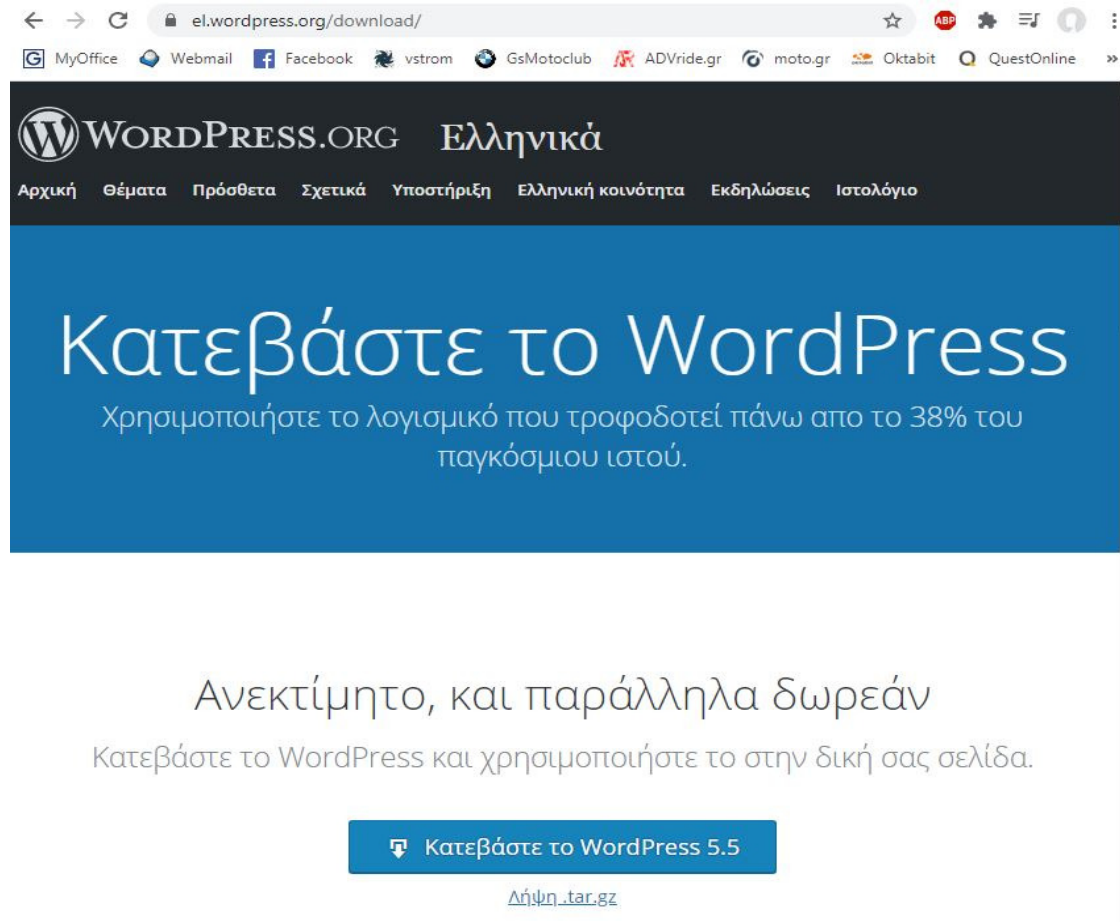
el.wordpress.org/download/

ABP

MyOffice Webmail Facebook vstrom GsMotoclub ADVride.gr moto.gr Oktabit QuestOnline »

WordPress.org Ελληνικά

Αρχική Θέματα Πρόσθετα Σχετικά Υποστήριξη Ελληνική κοινότητα Εκδηλώσεις Ιστολόγιο

Κατεβάστε το WordPress

Χρησιμοποιήστε το λογισμικό που τροφοδοτεί πάνω απο το 38% του παγκόσμιου ιστού.

Ανεκτίμητο, και παράλληλα δωρεάν

Κατεβάστε το WordPress και χρησιμοποιήστε το στην δική σας σελίδα.

Κατεβάστε το WordPress 5.5

Λήψη .tar.gz